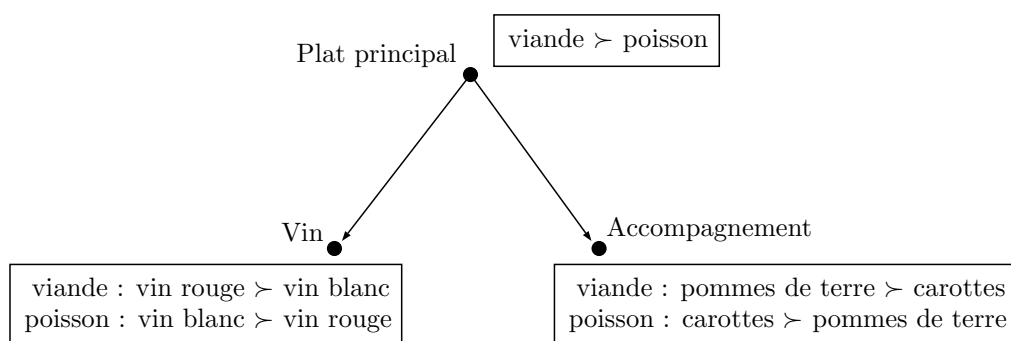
Plat principal

viande $\succ$ poisson

Vin

viande : vin rouge $\succ$ vin blanc
poisson : vin blanc $\succ$ vin rouge

Accompagnement

viande : pommes de terre $\succ$ carottes
poisson : carottes $\succ$ pommes de terre